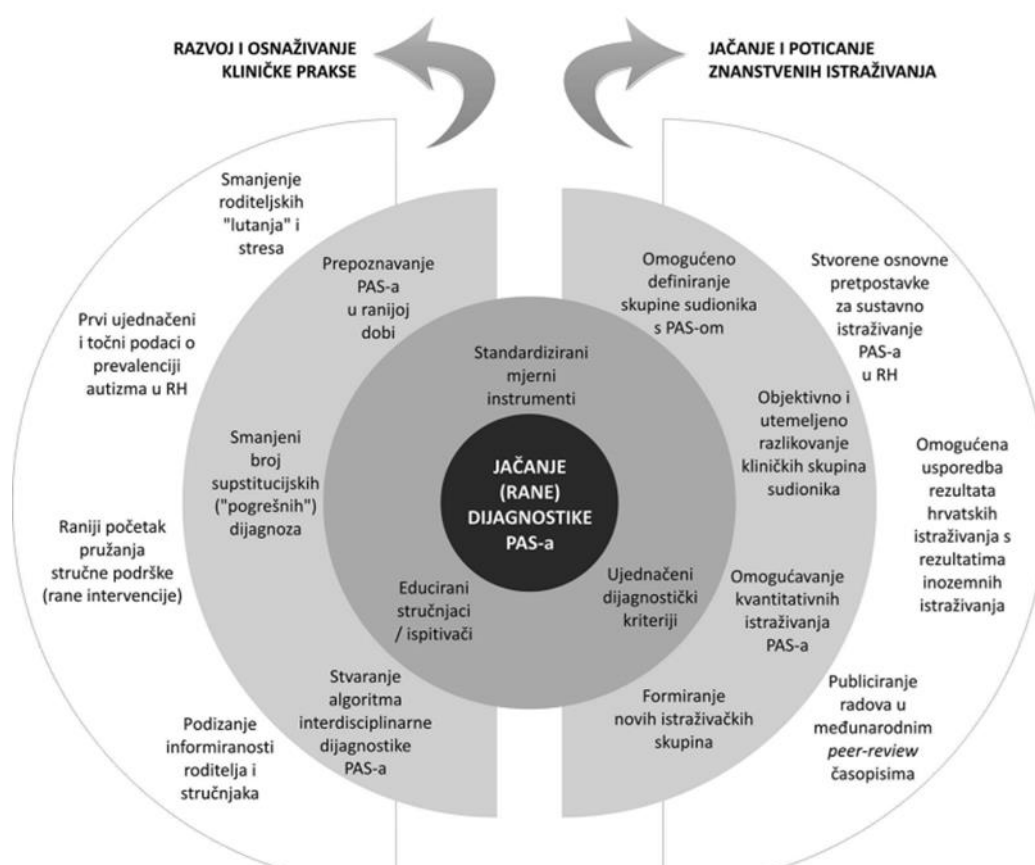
RAZVOJ I OSNAŽIVANJE KLINIČKE PRAKSE

JAČANJE I POTICANJE ZNANSTVENIH ISTRAŽIVANJA

Smanjenje roditeljskih "lutanja" i stresa

Prvi ujednačeni i točni podaci o prevalenciji autizma u RH

Raniji početak pružanja stručne podrške (rane intervencije)

Podizanje informiranosti roditelja i stručnjaka

Prepoznavanje PAS-a u ranijoj dobi

Smanjeni broj supstitucijskih ("pogrešnih") dijagnoza

Stvaranje algoritma interdisciplinarne dijagnostike PAS-a

Standardizirani mjerni instrumenti

JAČANJE (RANE) DIJAGNOSTIKE PAS-a

Educirani stručnjaci / ispitivači

Ujednačeni dijagnostički kriteriji

Omogućeno definiranje skupine sudionika s PAS-om

Objektivno i utemeljeno razlikovanje kliničkih skupina sudionika

Omogućavanje kvantitativnih istraživanja PAS-a

Formiranje novih istraživačkih skupina

Stvorene osnovne pretpostavke za sustavno istraživanje PAS-a u RH

Omogućena usporedba rezultata hrvatskih istraživanja s rezultatima inozemnih istraživanja

Publiciranje radova u međunarodnim *peer-review* časopisima